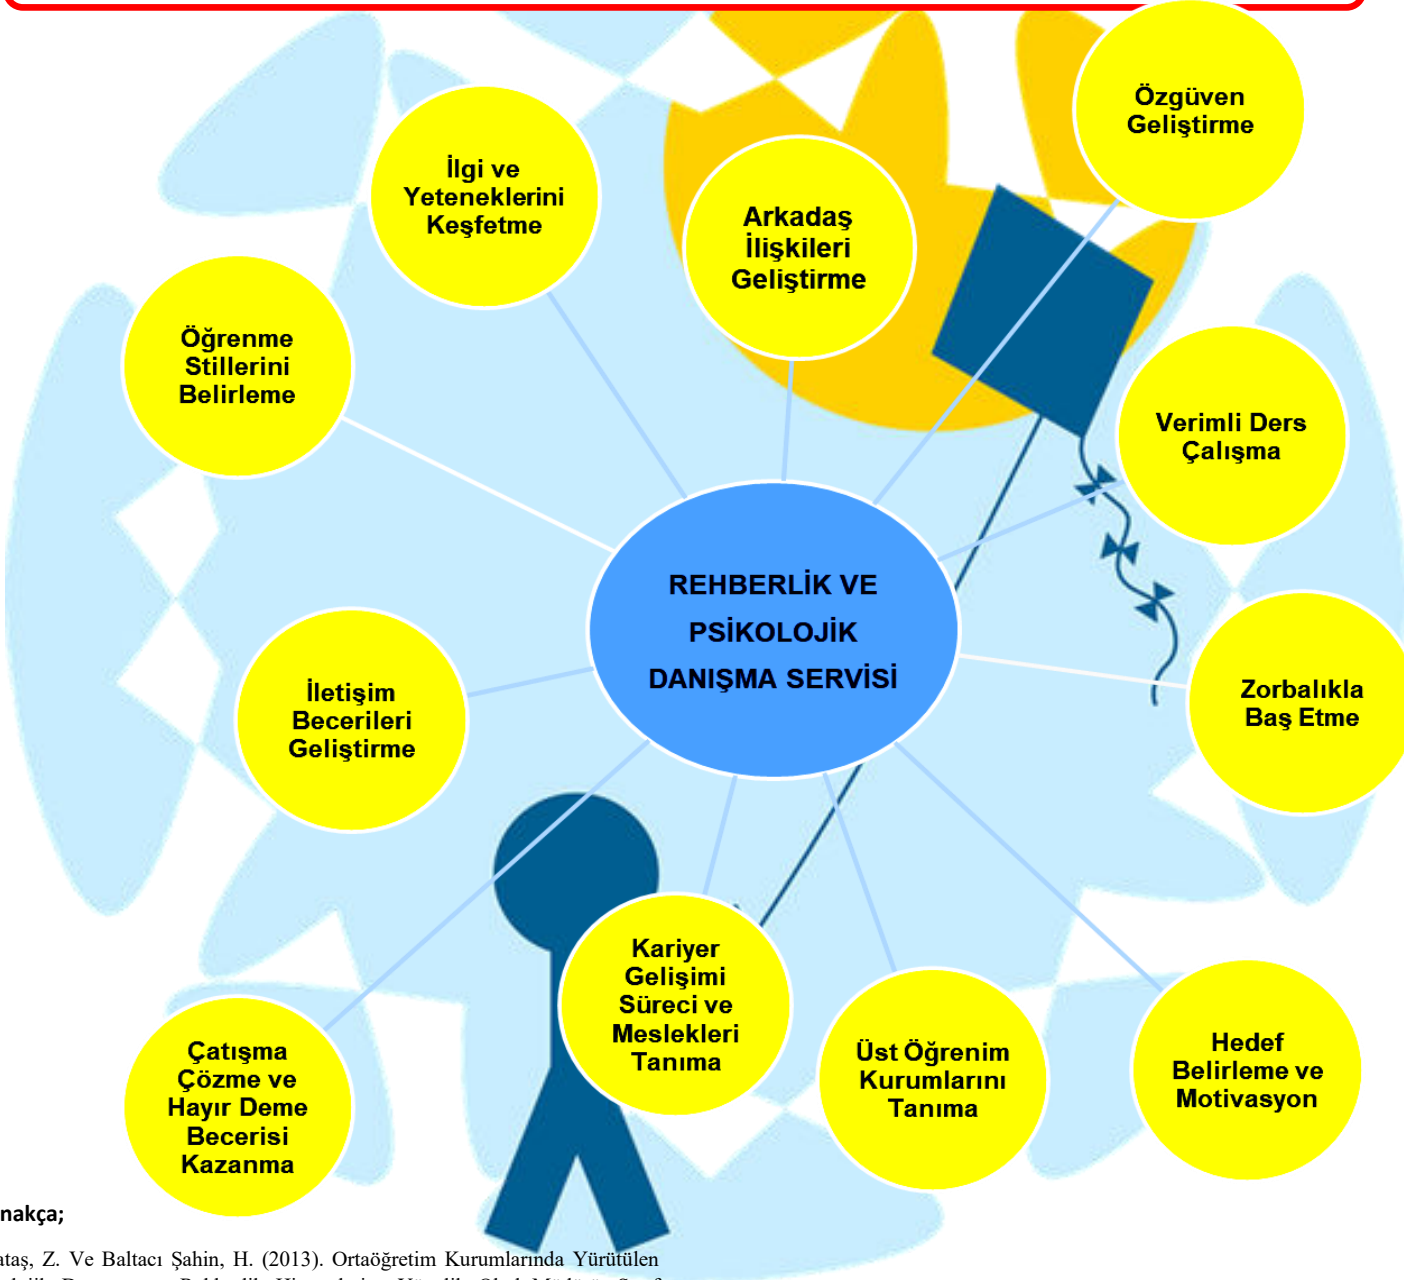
REHBERLİK VE PSİKOLOJİK DANIŞMA SERVİSİ

Özgüven Geliştirme

İlgi ve Yeteneklerini Keşfetme

Arkadaş İlişkileri Geliştirme

Öğrenme Stillerini Belirleme

Verimli Ders Çalışma

İletişim Becerileri Geliştirme

Zorbalıkla Baş Etme

Kariyer Gelişimi Süreci ve Meslekleri Tanıma

Üst Öğrenim Kurumlarını Tanıma

Hedef Belirleme ve Motivasyon

Çatışma Çözme ve Hayır Deme Becerisi Kazanma

nakça;

ataş, Z. Ve Baltacı Şahin, H. (2013). Ortaöğretim Kurumlarında Yürütülen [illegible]